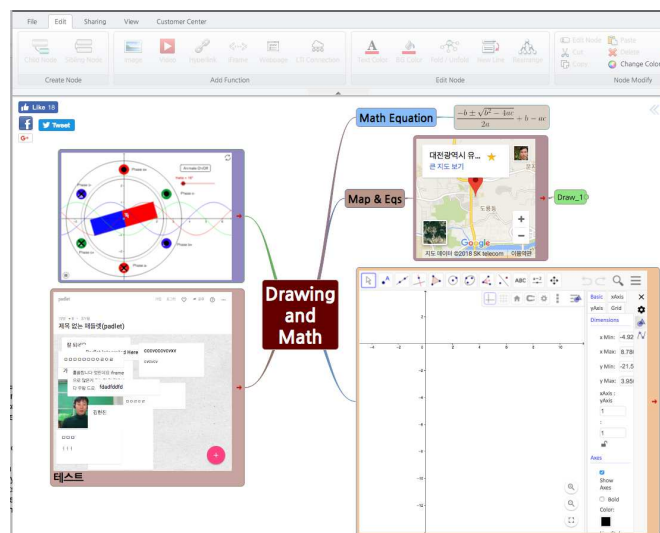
File Edit Sharing View Customer Center

Child Node Sibling Node
Create Node

Image Video Hyperlink iFrame Webpage LTI Connection
Add Function

Text Color Bkl Color Fold / Unfold New Line Rearrange
Edit Node

Edit Node Paste
Cut Delete
Copy Change Color
Node Modify

Like 18
Tweet
G+

Math Equation
$\frac{-b \pm \sqrt{b^2-4ac}}{2a} + b - ac$

Map & Eqs

대전광역시 유...
큰 지도 보기

도룡동
Google
지도 데이터 ©2018 SK telecom 이용약관

Draw_1

Drawing and Math

padlet
제목 없는 패들렛(padlet)
Here
asdfdfd
김한진

테스트

ABC

Basic xAxis yAxis Grid
Dimensions
x Min: -4.92
x Max: 8.78
y Min: -21.5
y Max: 3.95
xAxis : yAxis
1
1
Axes
Show Axes
Bold
Color: